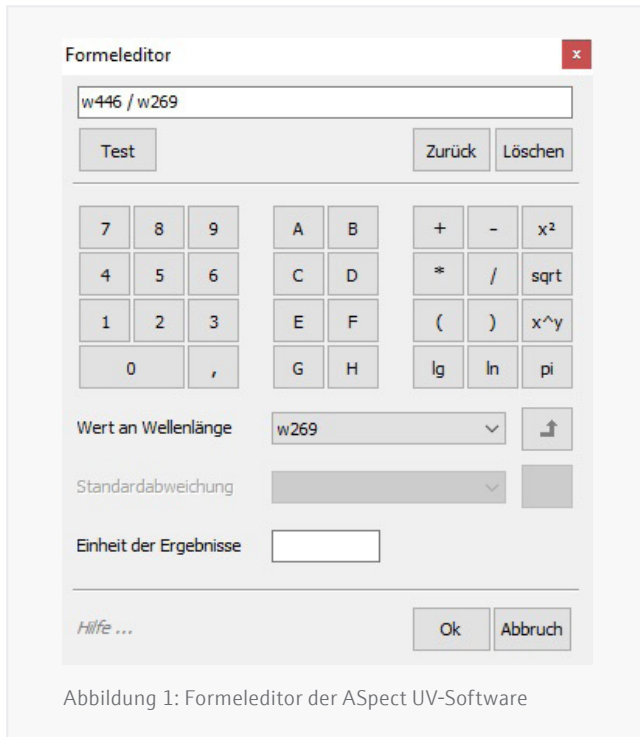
Formeleditor

x

w446 / w269

Test

Zurück

Löschen

| 7 | 8 | 9 |
|---|---|---|
| 4 | 5 | 6 |
| 1 | 2 | 3 |
| 0 | | , |

| A | B |
|---|---|
| C | D |
| E | F |
| G | H |

| + | - | x² |
|---|---|---|
| * | / | sqrt |
| ( | ) | x^y |
| lg | ln | pi |

Wert an Wellenlänge w269

Standardabweichung

Einheit der Ergebnisse

Hilfe ...

Ok

Abbruch

Abbildung 1: Formeleditor der ASpect UV-Software